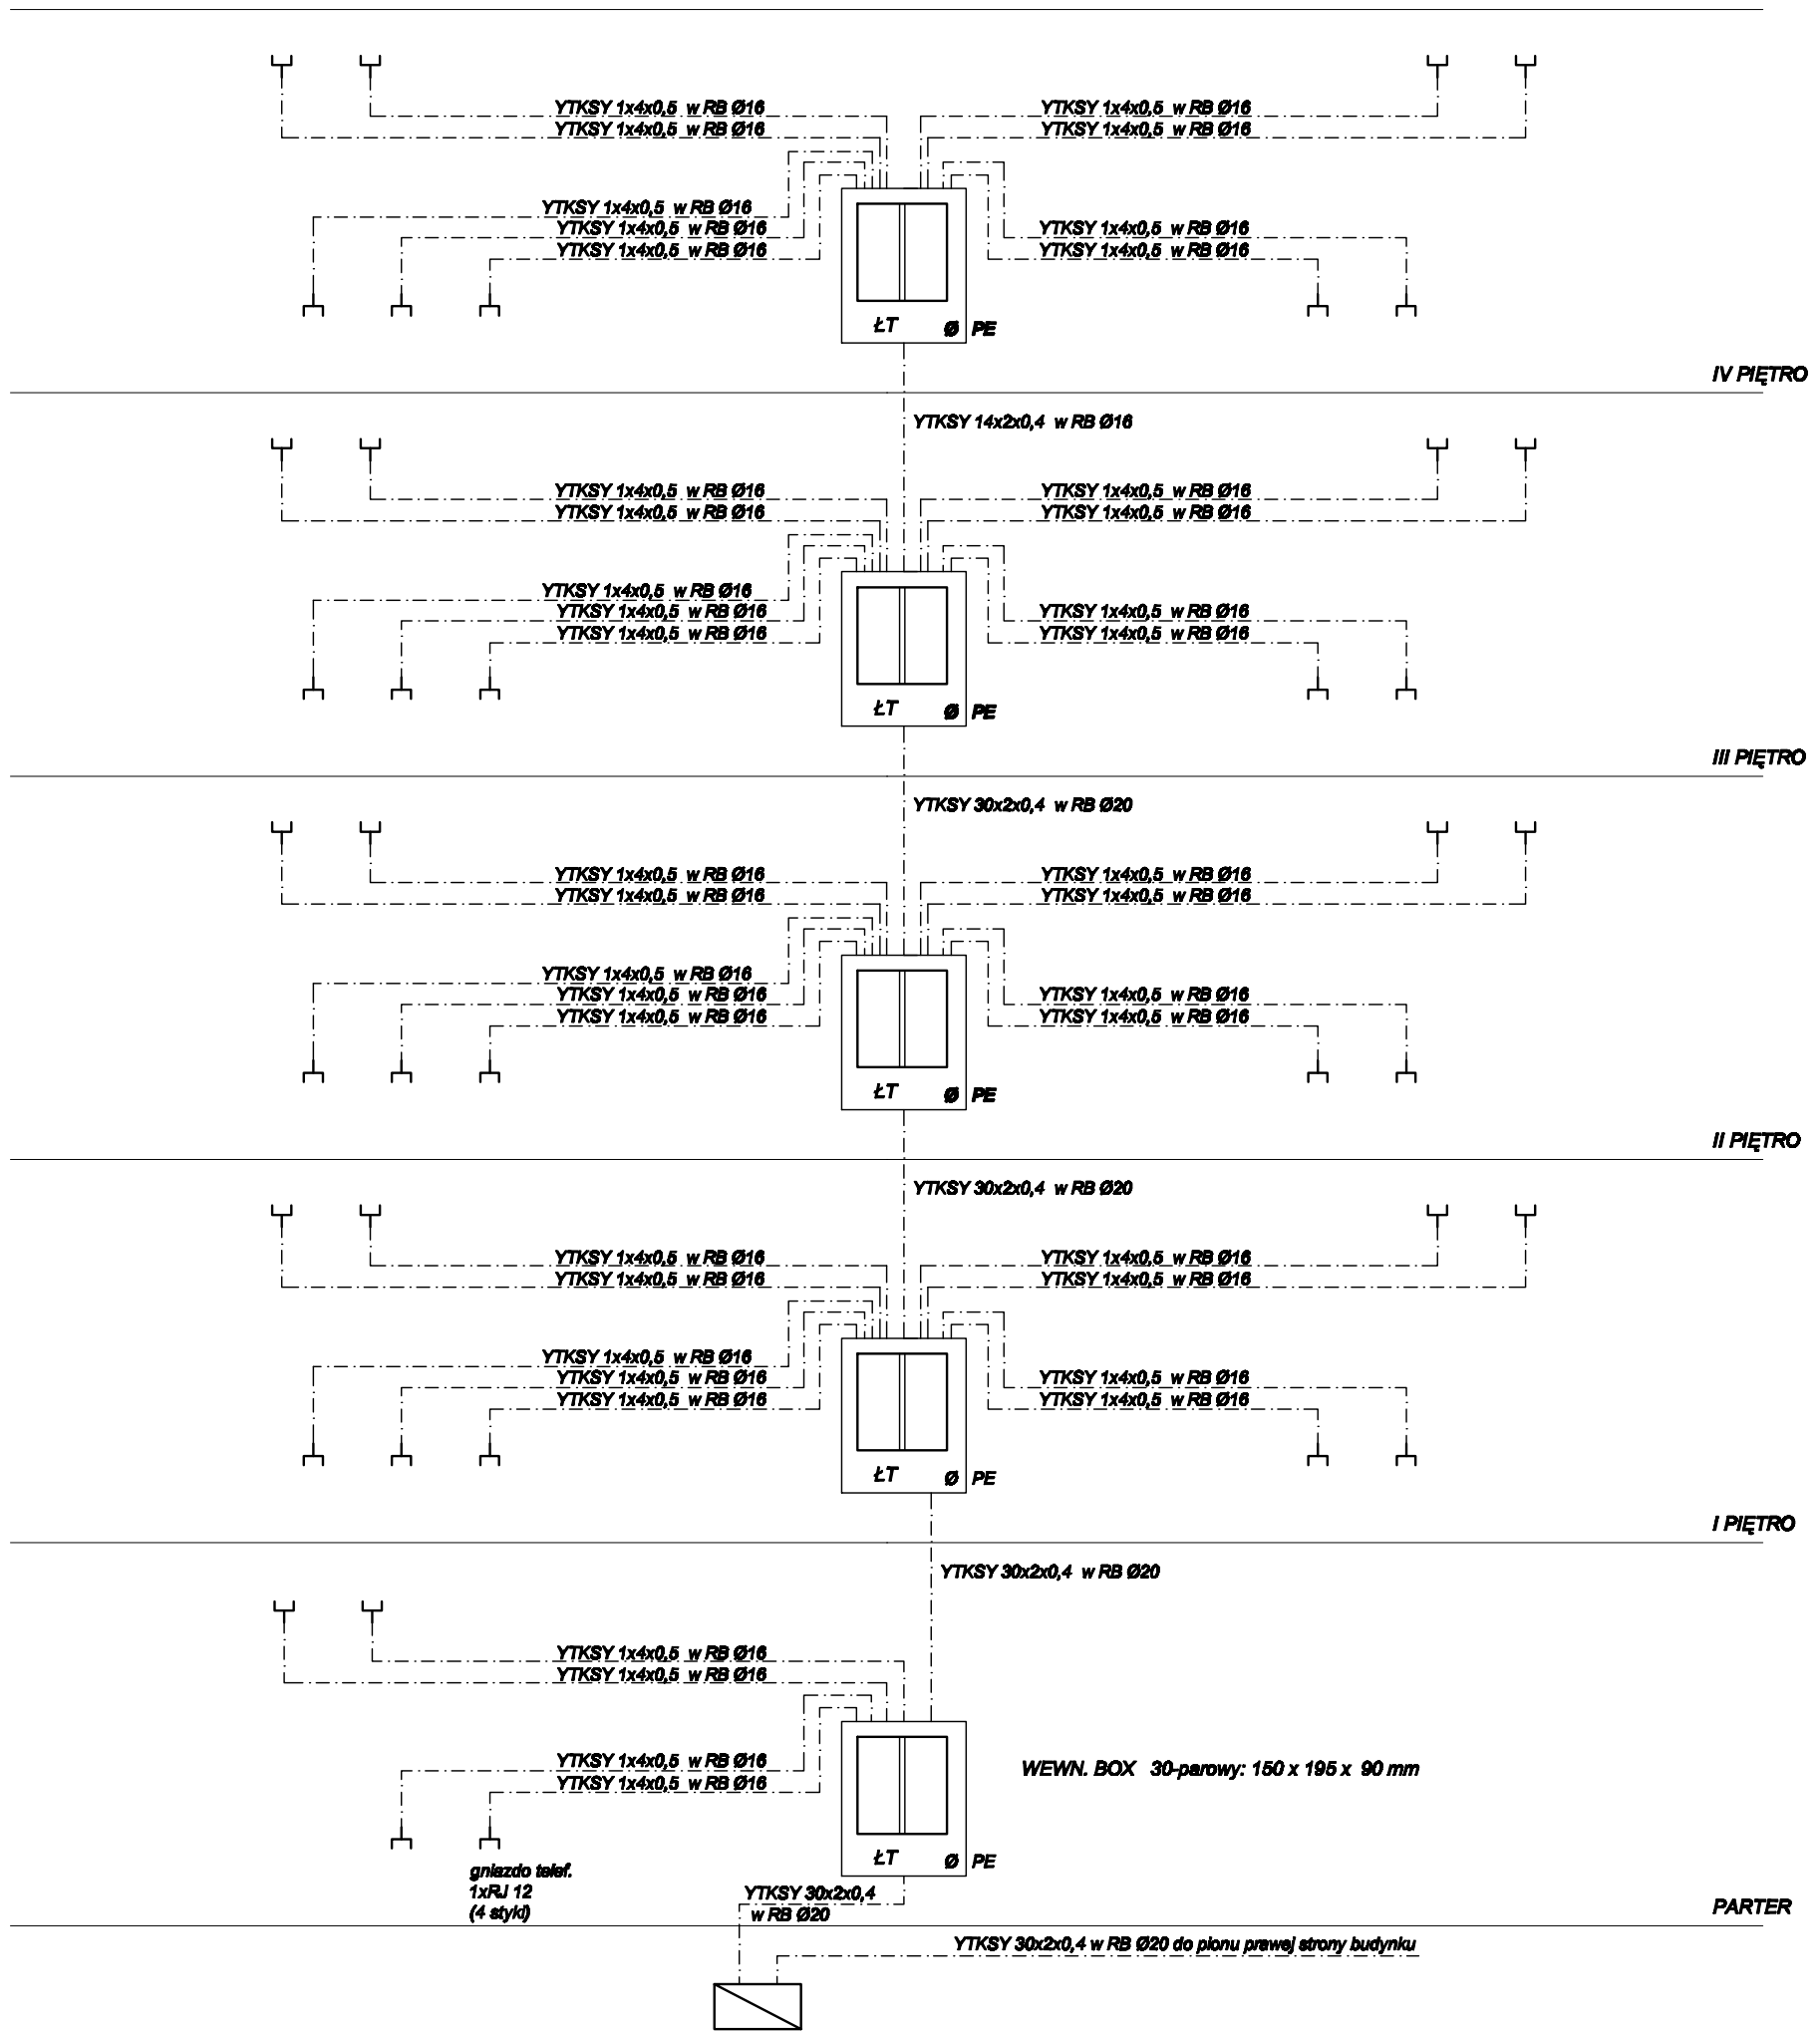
YTKSY 1x4x0,5 w RB Ø16
YTKSY 1x4x0,5 w RB Ø16
YTKSY 1x4x0,5 w RB Ø16
YTKSY 1x4x0,5 w RB Ø16
YTKSY 1x4x0,5 w RB Ø16
YTKSY 1x4x0,5 w RB Ø16
YTKSY 1x4x0,5 w RB Ø16
YTKSY 1x4x0,5 w RB Ø16
YTKSY 1x4x0,5 w RB Ø16
ŁT Ø PE
IV PIĘTRO
YTKSY 14x2x0,4 w RB Ø16
YTKSY 1x4x0,5 w RB Ø16
YTKSY 1x4x0,5 w RB Ø16
YTKSY 1x4x0,5 w RB Ø16
YTKSY 1x4x0,5 w RB Ø16
YTKSY 1x4x0,5 w RB Ø16
YTKSY 1x4x0,5 w RB Ø16
YTKSY 1x4x0,5 w RB Ø16
YTKSY 1x4x0,5 w RB Ø16
YTKSY 1x4x0,5 w RB Ø16
ŁT Ø PE
III PIĘTRO
YTKSY 30x2x0,4 w RB Ø20
YTKSY 1x4x0,5 w RB Ø16
YTKSY 1x4x0,5 w RB Ø16
YTKSY 1x4x0,5 w RB Ø16
YTKSY 1x4x0,5 w RB Ø16
YTKSY 1x4x0,5 w RB Ø16
YTKSY 1x4x0,5 w RB Ø16
YTKSY 1x4x0,5 w RB Ø16
YTKSY 1x4x0,5 w RB Ø16
YTKSY 1x4x0,5 w RB Ø16
ŁT Ø PE
II PIĘTRO
YTKSY 30x2x0,4 w RB Ø20
YTKSY 1x4x0,5 w RB Ø16
YTKSY 1x4x0,5 w RB Ø16
YTKSY 1x4x0,5 w RB Ø16
YTKSY 1x4x0,5 w RB Ø16
YTKSY 1x4x0,5 w RB Ø16
YTKSY 1x4x0,5 w RB Ø16
YTKSY 1x4x0,5 w RB Ø16
YTKSY 1x4x0,5 w RB Ø16
YTKSY 1x4x0,5 w RB Ø16
ŁT Ø PE
I PIĘTRO
YTKSY 30x2x0,4 w RB Ø20
YTKSY 1x4x0,5 w RB Ø16
YTKSY 1x4x0,5 w RB Ø16
YTKSY 1x4x0,5 w RB Ø16
YTKSY 1x4x0,5 w RB Ø16
WEWN. BOX 30-parowy: 150 x 195 x 90 mm
ŁT Ø PE
gniazdo telef. 1xRJ 12 (4 styki)
YTKSY 30x2x0,4 w RB Ø20
PARTER
YTKSY 30x2x0,4 w RB Ø20 do pionu prawej strony budynku